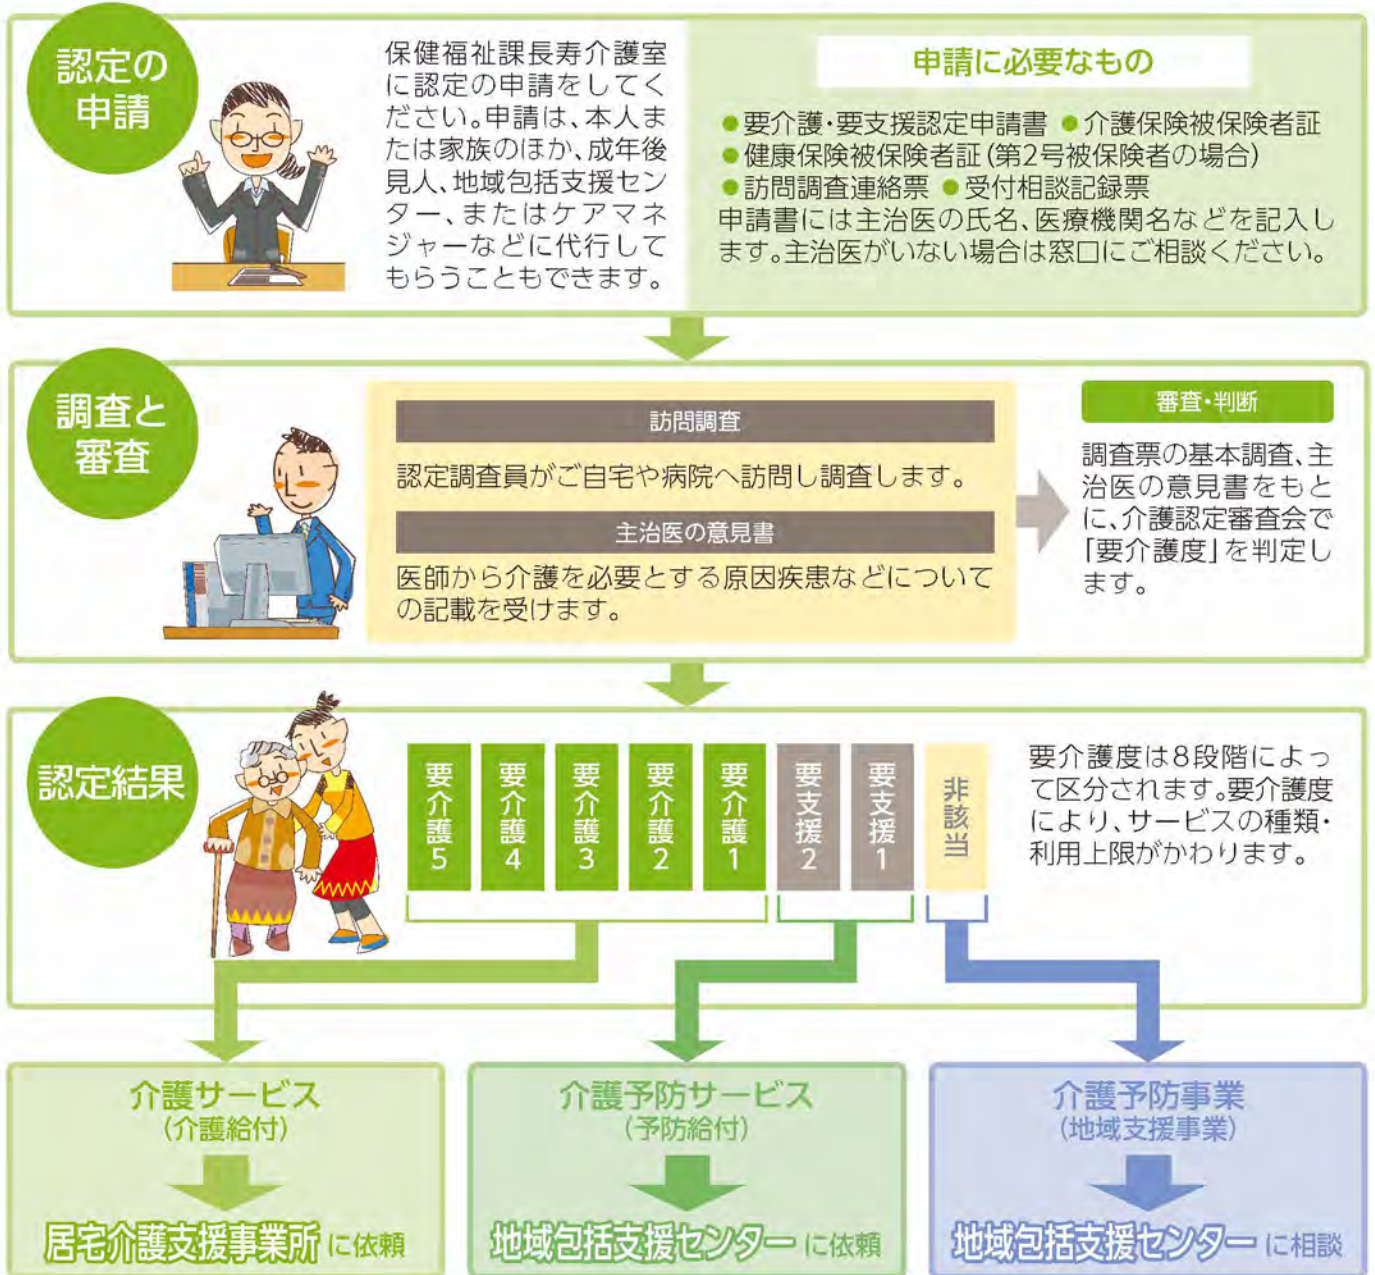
認定の申請

保健福祉課長寿介護室に認定の申請をしてください。申請は、本人または家族のほか、成年後見人、地域包括支援センター、またはケアマネジャーなどに代行してもらうこともできます。

申請に必要なもの

●要介護・要支援認定申請書 ●介護保険被保険者証
●健康保険被保険者証（第2号被保険者の場合）
●訪問調査連絡票 ●受付相談記録票
申請書には主治医の氏名、医療機関名などを記入します。主治医がいない場合は窓口にご相談ください。

調査と審査

訪問調査

認定調査員がご自宅や病院へ訪問し調査します。

主治医の意見書

医師から介護を必要とする原因疾患などについての記載を受けます。

審査・判断

調査票の基本調査、主治医の意見書をもとに、介護認定審査会で「要介護度」を判定します。

認定結果

要介護5 要介護4 要介護3 要介護2 要介護1 要支援2 要支援1 非該当

要介護度は8段階によって区分されます。要介護度により、サービスの種類・利用上限がかわります。

介護サービス
（介護給付）
居宅介護支援事業所に依頼

介護予防サービス
（予防給付）
地域包括支援センターに依頼

介護予防事業
（地域支援事業）
地域包括支援センターに相談